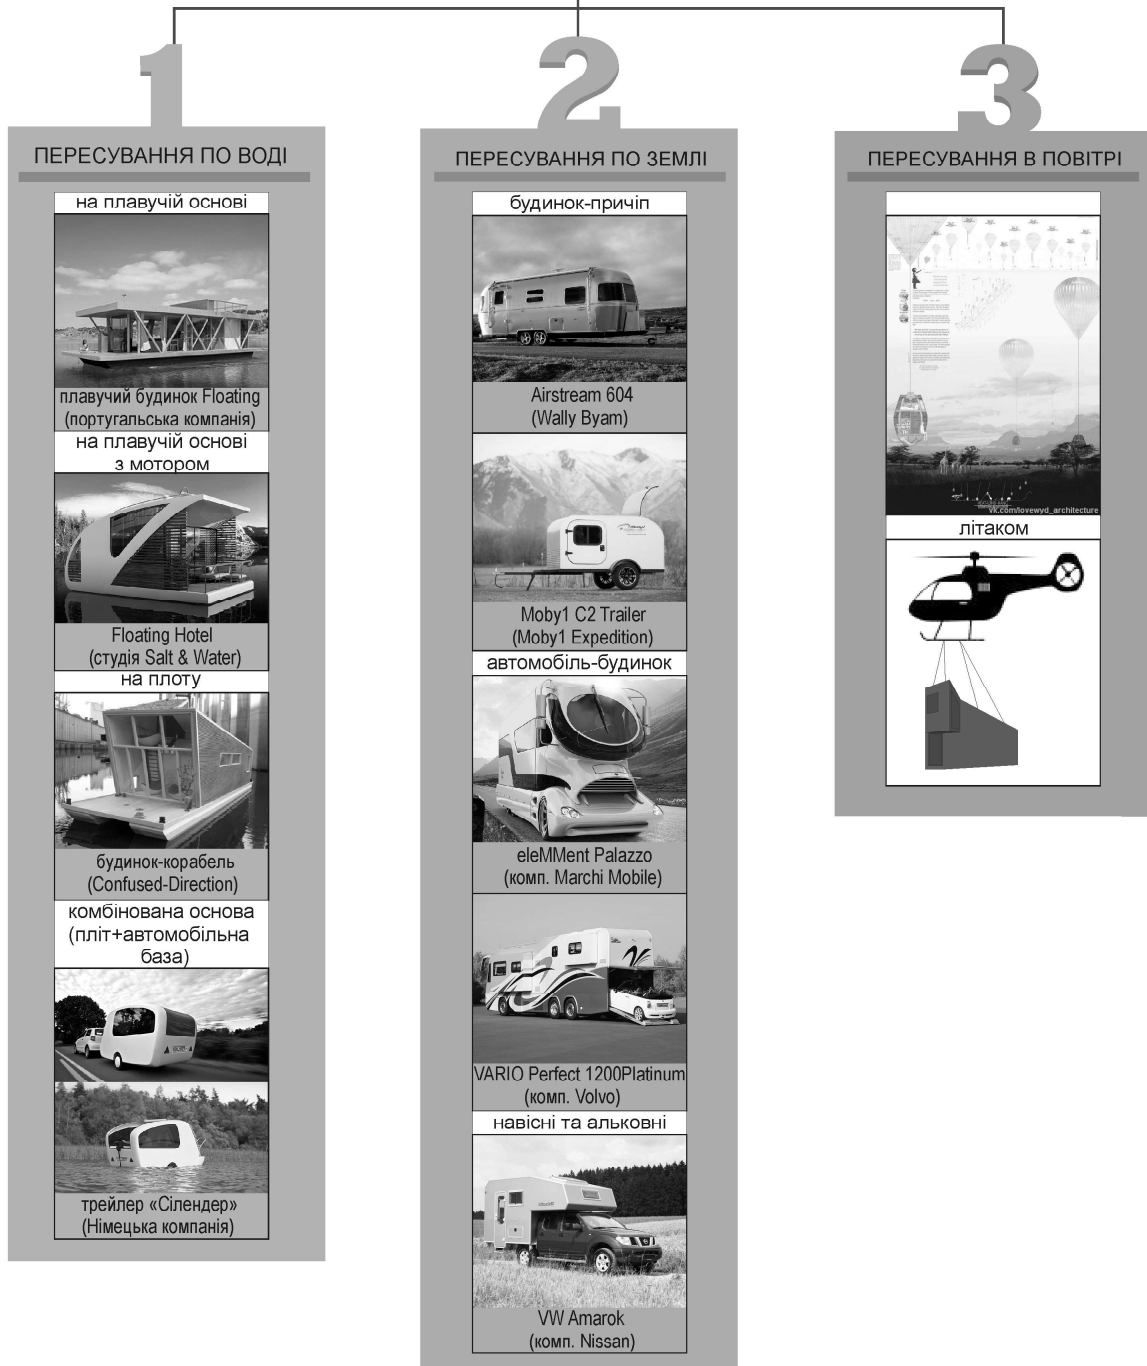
1

ПЕРЕСУВАННЯ ПО ВОДІ

на плавучій основі

плавучий будинок Floating (португальська компанія)

на плавучій основі з мотором

Floating Hotel (студія Salt & Water)

на плоту

будинок-корабель (Confused-Direction)

комбінована основа (пліт+автомобільна база)

трейлер «Сілендер» (Німецька компанія)

2

ПЕРЕСУВАННЯ ПО ЗЕМЛІ

будинок-причіп

Airstream 604 (Wally Byam)

Moby1 C2 Trailer (Moby1 Expedition)

автомобіль-будинок

eleMMent Palazzo (комп. Marchi Mobile)

VARIO Perfect 1200Platinum (комп. Volvo)

навісні та альковні

VW Amarok (комп. Nissan)

3

ПЕРЕСУВАННЯ В ПОВІТРІ

vk.com/lovewyd_architecture

літаком